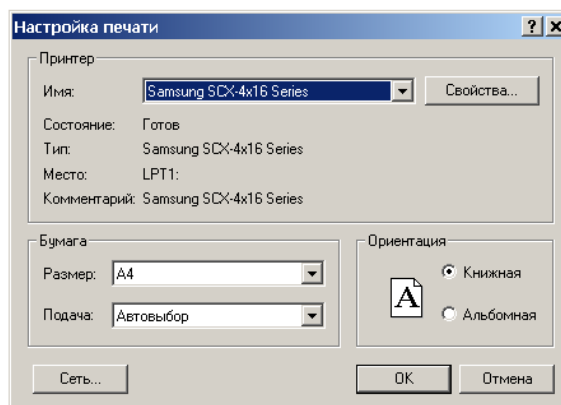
Настройка печати

? X

Принтер

Имя: Samsung SCX-4x16 Series

Свойства...

Состояние: Готов

Тип: Samsung SCX-4x16 Series

Место: LPT1:

Комментарий: Samsung SCX-4x16 Series

Бумага

Размер: A4

Подача: Автовыбор

Ориентация

A

Книжная

Альбомная

Сеть...

OK

Отмена